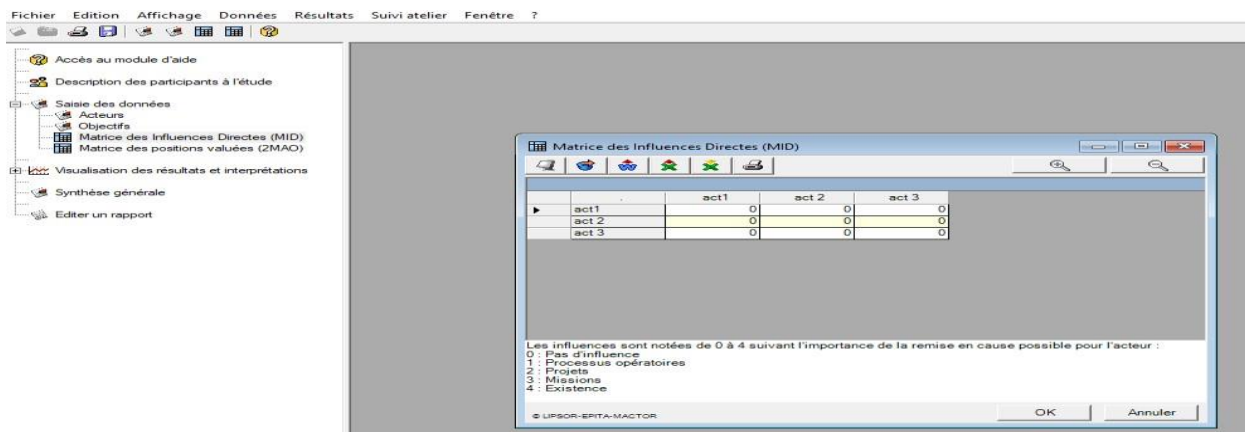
Fichier Edition Affichage Données Résultats Suivi atelier Fenêtre ?

Accès au module d'aide
Description des participants à l'étude
Saisie des données
Acteurs
Objectifs
Matrice des Influences Directes (MID)
Matrice des positions valuées (2MAO)
Visualisation des résultats et interprétations
Synthèse générale
Editer un rapport

Matrice des Influences Directes (MID)

| . | act1 | act 2 | act 3 |
|---|---|---|---|
| act1 | 0 | 0 | 0 |
| act 2 | 0 | 0 | 0 |
| act 3 | 0 | 0 | 0 |

Les influences sont notées de 0 à 4 suivant l'importance de la remise en cause possible pour l'acteur :
0 : Pas d'influence
1 : Processus opératoires
2 : Projets
3 : Missions
4 : Existence

© LIPSOR-EPITA-MACTOR
OK
Annuler